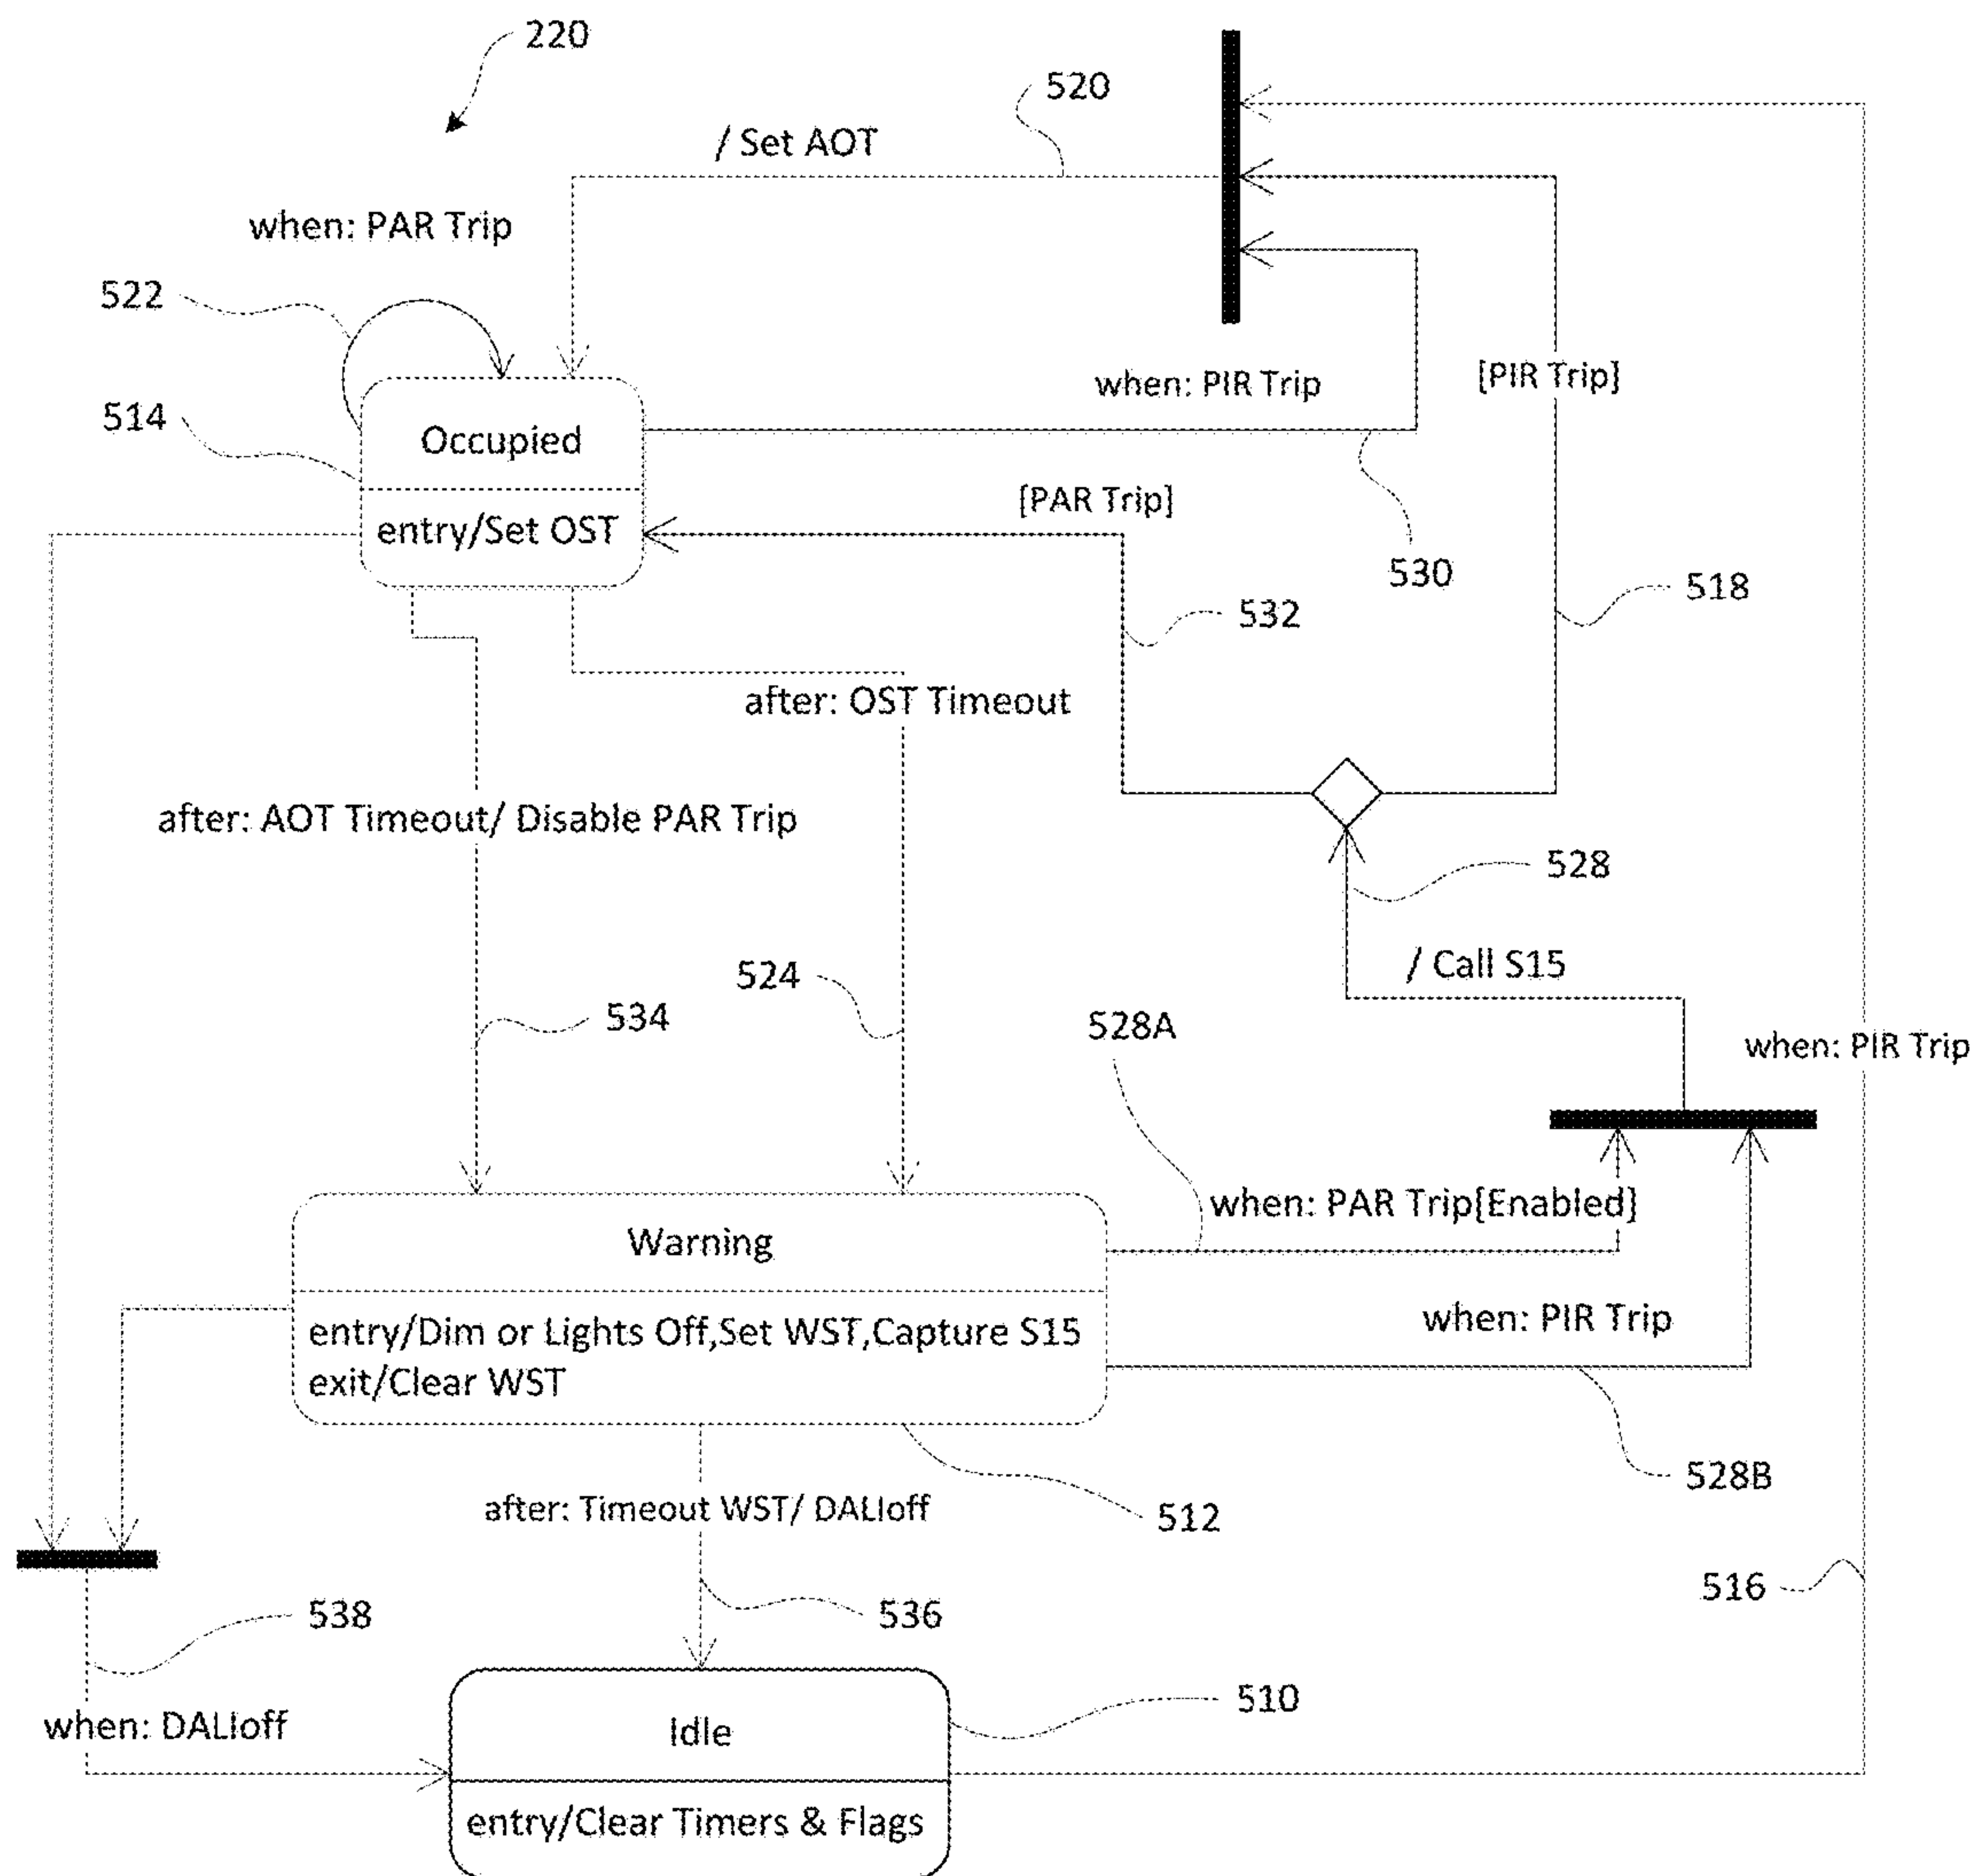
220

520

/ Set AOT

when: PAR Trip

522

514

Occupied

entry/Set OST

when: PIR Trip

[PIR Trip]

[PAR Trip]

530

518

532

after: OST Timeout

after: AOT Timeout/ Disable PAR Trip

528

/ Call S15

524

534

528A

when: PIR Trip

when: PAR Trip[Enabled]

Warning

entry/Dim or Lights Off,Set WST,Capture S15
exit/Clear WST

when: PIR Trip

528B

after: Timeout WST/ DALIoff

512

516

538

536

510

when: DALIoff

Idle

entry/Clear Timers & Flags